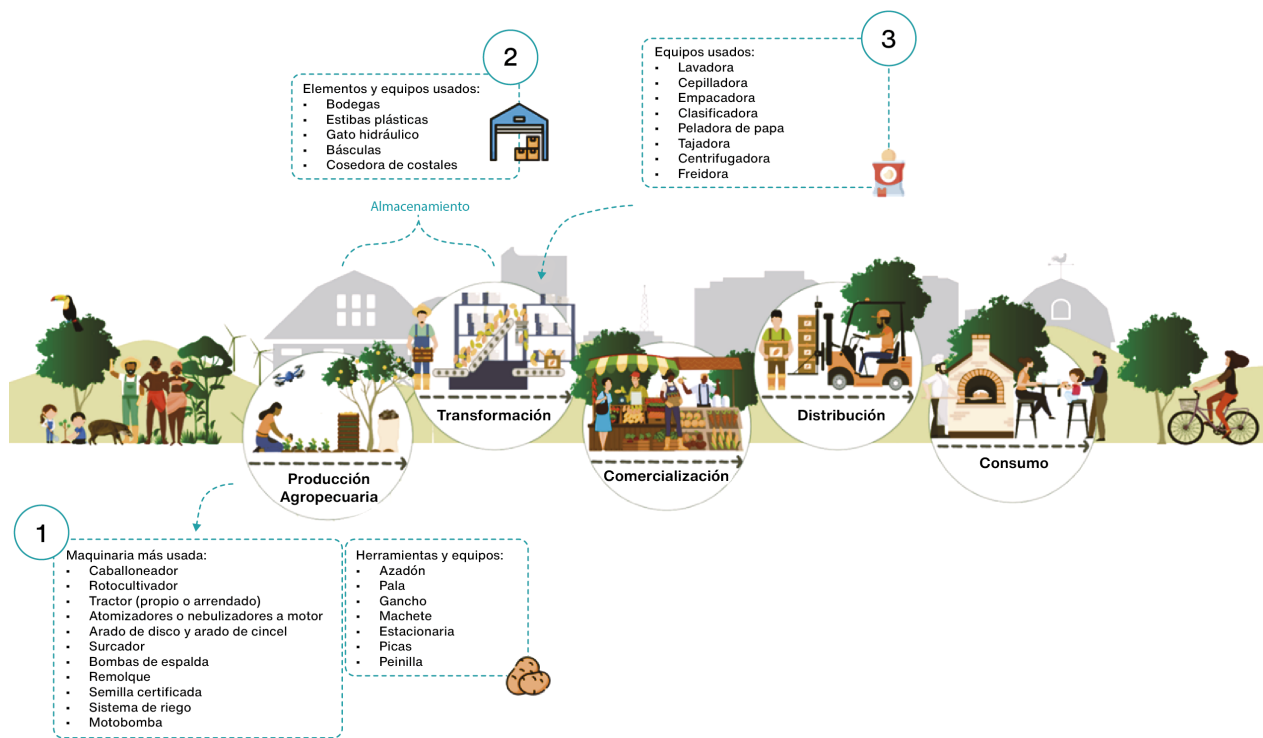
2

Elementos y equipos usados:
- Bodegas
- Estibas plásticas
- Gato hidráulico
- Básculas
- Cosedora de costales

3

Equipos usados:
- Lavadora
- Cepilladora
- Empacadora
- Clasificadora
- Peladora de papa
- Tajadora
- Centrifugadora
- Freidora

Almacenamiento

Transformación

Distribución

Producción Agropecuaria

Comercialización

Consumo

1

Maquinaria más usada:
- Caballoneador
- Rotocultivador
- Tractor (propio o arrendado)
- Atomizadores o nebulizadores a motor
- Arado de disco y arado de cincel
- Surcador
- Bombas de espalda
- Remolque
- Semilla certificada
- Sistema de riego
- Motobomba

Herramientas y equipos:
- Azadón
- Pala
- Gancho
- Machete
- Estacionaria
- Picas
- Peinilla